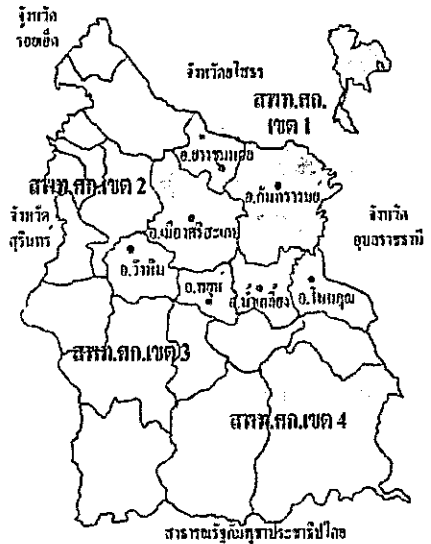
จังหวัดร้อยเอ็ด

จังหวัดยโสธร

สพท.ศก. เขต 1

อ.ยางชุมน้อย

สพท.ศก.เขต 2

อ.กันทรารมย์

จังหวัดสุรินทร์

อ.เมืองศรีสะเกษ

จังหวัดอุบลราชธานี

อ.วังหิน

อ.พยุห์

อ.น้ำเกลี้ยง

อ.โนนคูณ

สพท.ศก.เขต3

สพท.ศก.เขต 4

สาธารณรัฐกัมพูชาประชาธิปไตย